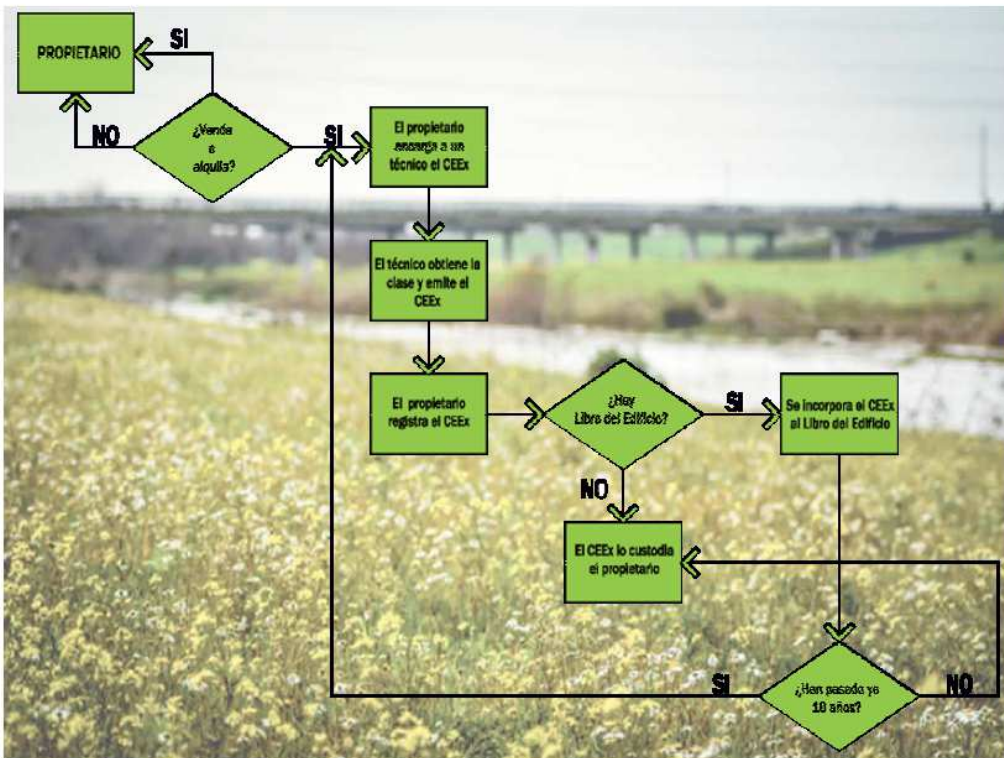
PROPIETARIO

SI

NO

¿Vende o alquila?

SI

El propietario encarga a un técnico el CEEx

El técnico obtiene la clase y emite el CEEx

El propietario registra el CEEx

¿Hay Libro del Edificio?

SI

Se incorpora el CEEx al Libro del Edificio

NO

El CEEx lo custodia el propietario

SI

¿Han pasado ya 10 años?

NO